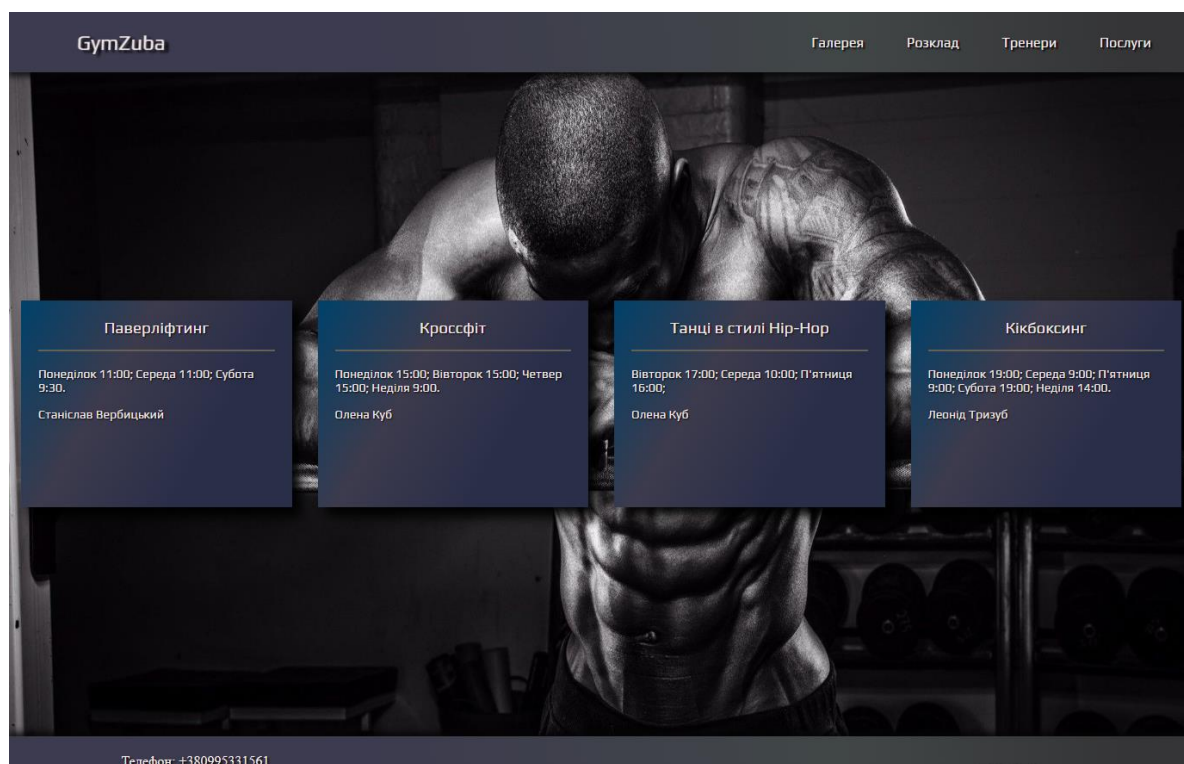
GymZuba

Галерея Розклад Тренери Послуги

Паверліфтинг

Понеділок 11:00; Середа 11:00; Субота 9:30.

Станіслав Вербицький

Кроссфіт

Понеділок 15:00; Вівторок 15:00; Четвер 15:00; Неділя 9:00.

Олена Куб

Танці в стилі Hip-Hop

Вівторок 17:00; Середа 10:00; П'ятниця 16:00;

Олена Куб

Кікбоксинг

Понеділок 19:00; Середа 9:00; П'ятниця 9:00; Субота 19:00; Неділя 14:00.

Леонід Тризуб

Телефон: +380995331561